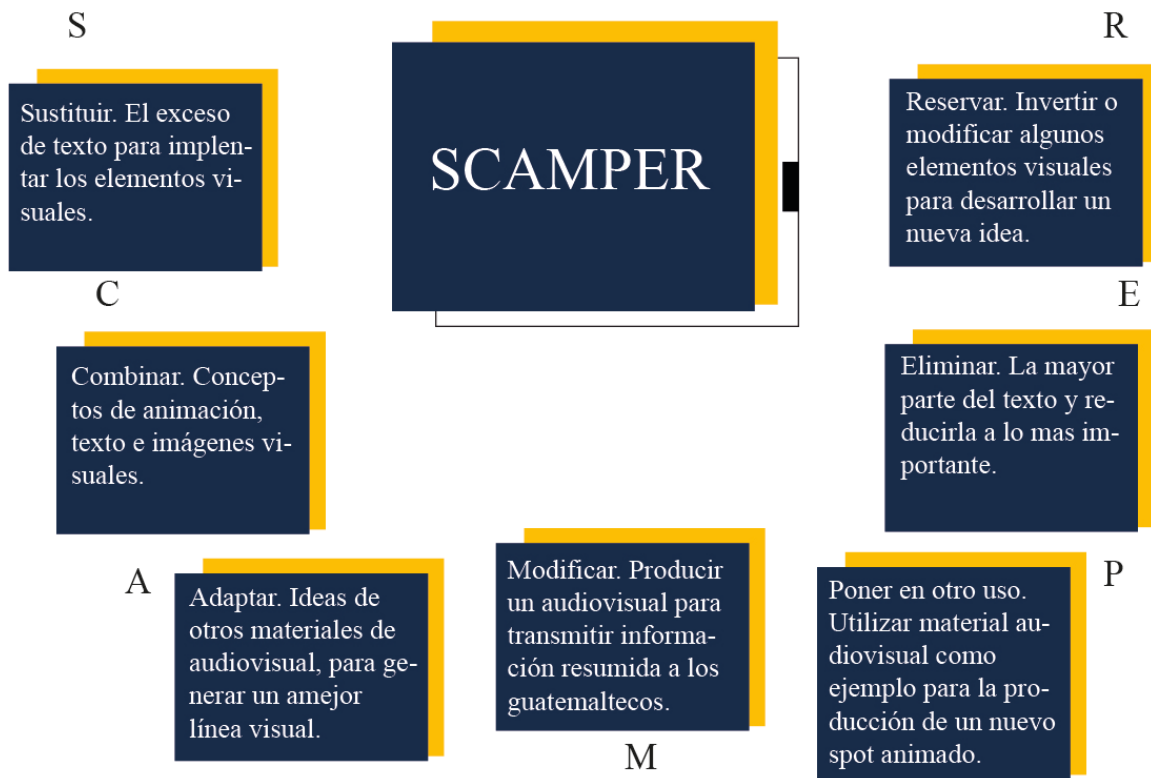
S

Sustituir. El exceso de texto para implentar los elementos visuales.

SCAMPER

R

Reservar. Invertir o modificar algunos elementos visuales para desarrollar un nueva idea.

C

Combinar. Conceptos de animación, texto e imágenes visuales.

E

Eliminar. La mayor parte del texto y reducirla a lo mas importante.

A

Adaptar. Ideas de otros materiales de audiovisual, para generar un amejor línea visual.

Modificar. Producir un audiovisual para transmitir información resumida a los guatemaltecos.

M

P

Poner en otro uso. Utilizar material audiovisual como ejemplo para la producción de un nuevo spot animado.